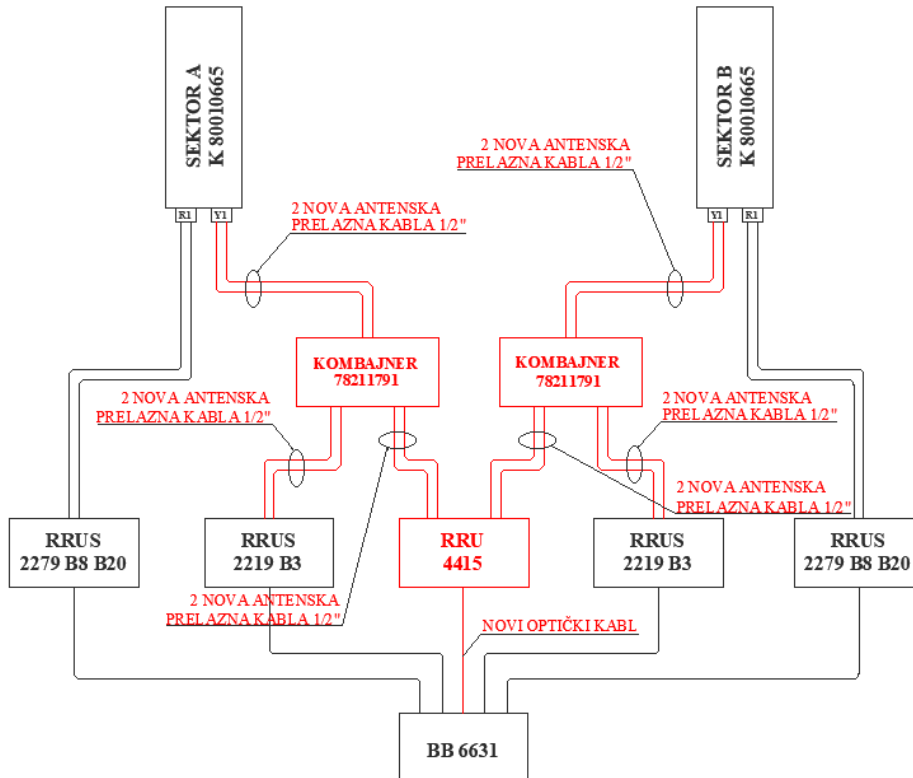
SEKTOR A
K 80010665

R1 Y1

SEKTOR B
K 80010665

Y1 R1

2 NOVA ANTENSKA
PRELAZNA KABLA 1/2"

2 NOVA ANTENSKA
PRELAZNA KABLA 1/2"

KOMBAJNER
78211791

KOMBAJNER
78211791

2 NOVA ANTENSKA
PRELAZNA KABLA 1/2"

2 NOVA ANTENSKA
PRELAZNA KABLA 1/2"

2 NOVA ANTENSKA
PRELAZNA KABLA 1/2"

RRUS
2279 B8 B20

RRUS
2219 B3

RRU
4415

RRUS
2219 B3

RRUS
2279 B8 B20

2 NOVA ANTENSKA
PRELAZNA KABLA 1/2"

NOVI OPTIČKI KABL

BB 6631